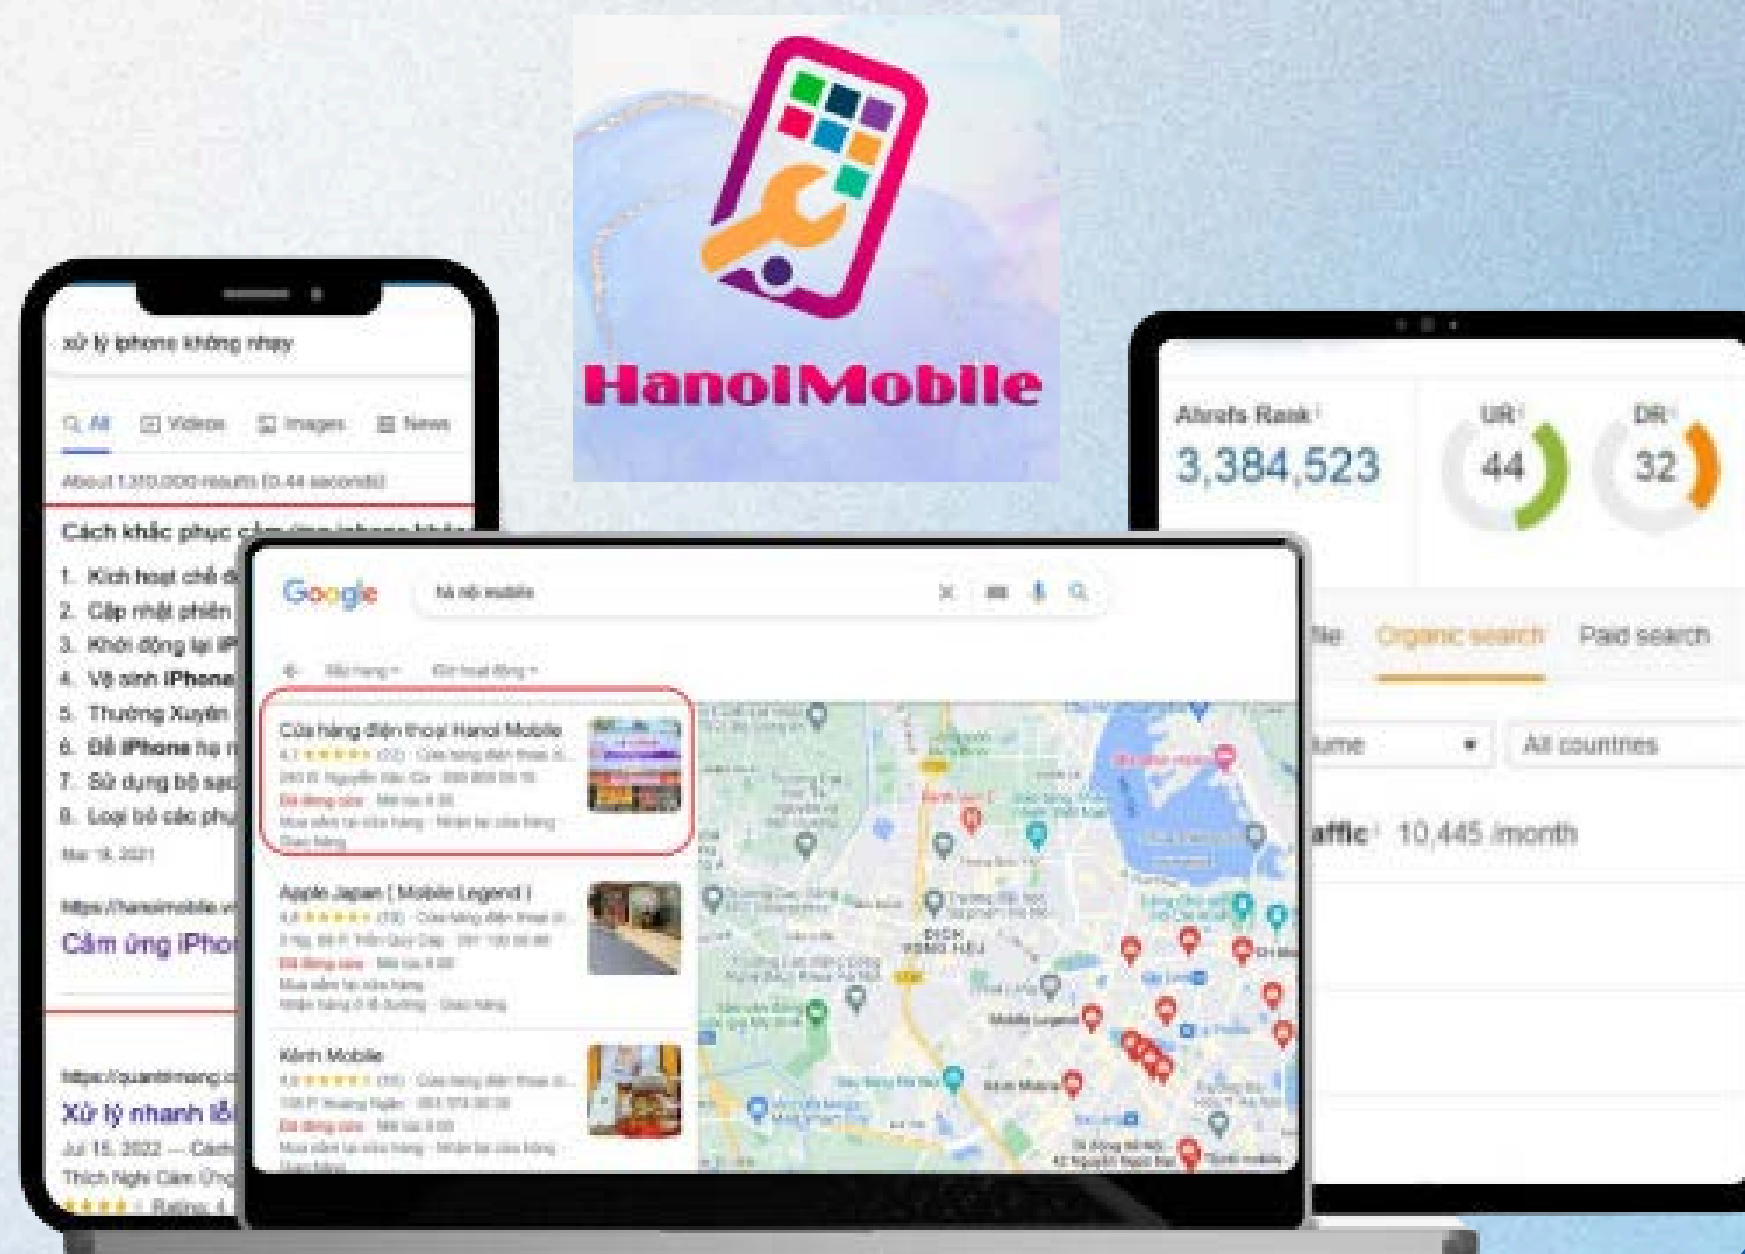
HanoiMobile

xử lý iphone không nhạy

All Videos Images News

About 1,310,000 results (0.44 seconds)

Cách khắc phục cảm ứng iphone không

1. Kích hoạt chế đ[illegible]
2. Cập nhật phiên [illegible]
3. Khởi động lại iP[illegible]
4. Vệ sinh iPhone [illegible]
5. Thường Xuyên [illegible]
6. Để iPhone hạ n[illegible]
7. Sử dụng bộ sạc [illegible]
8. Loại bỏ các phụ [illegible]

Mar 18, 2021

https://hanoimobile.vn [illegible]

Cảm ứng iPhon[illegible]

https://quantrimang.c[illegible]

Xử lý nhanh lỗ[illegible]

Jul 15, 2022 — Cách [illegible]

Thích Nghi Cảm Ứng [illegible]

Rating: 4 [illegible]

Google

hà nội mobile

Cửa hàng điện thoại Hanoi Mobile

Apple Japan ( Mobile Legend )

Kênh Mobile

Ahrefs Rank
3,384,523

UR
44

DR
32

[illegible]file Organic search Paid search

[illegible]lume All countries

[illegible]affic 10,445 /month